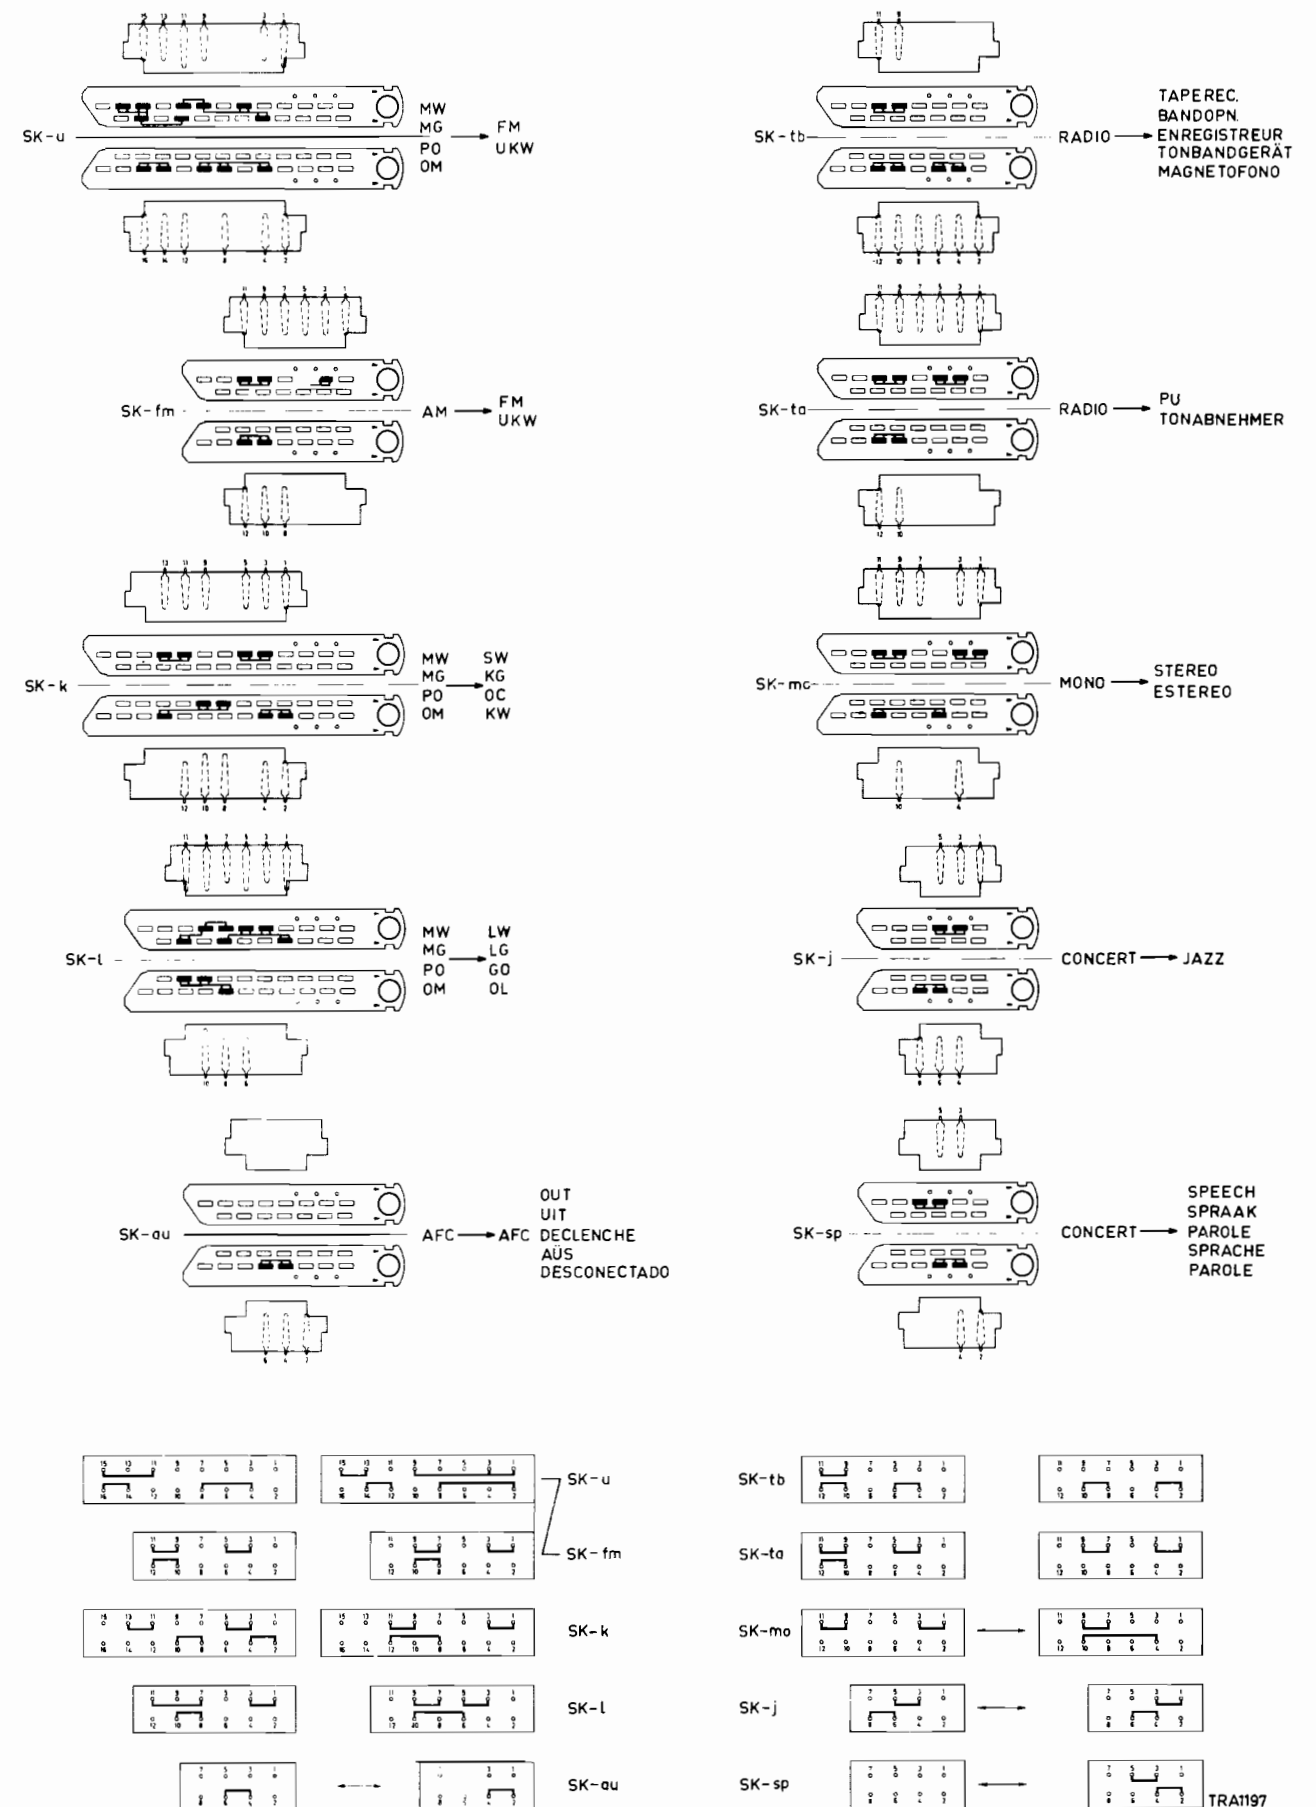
MW
MG
PO
OM
SK-u
FM
UKW

SK-fm
AM
FM
UKW

MW
MG
PO
OM
SK-k
SW
KG
OC
KW

MW
MG
PO
OM
SK-l
LW
LG
GO
OL

SK-au
AFC
AFC
OUT
UIT
DECLENCHE
AÜS
DESCONECTADO

SK-tb
RADIO
TAPEREC.
BANDOPN.
ENREGISTREUR
TONBANDGERÄT
MAGNETOFONO

SK-ta
RADIO
PU
TONABNEHMER

SK-mo
MONO
STEREO
ESTEREO

SK-j
CONCERT
JAZZ

SK-sp
CONCERT
SPEECH
SPRAAK
PAROLE
SPRACHE
PAROLE

SK-u
SK-fm
SK-k
SK-l
SK-au
SK-tb
SK-ta
SK-mo
SK-j
SK-sp
TRA1197